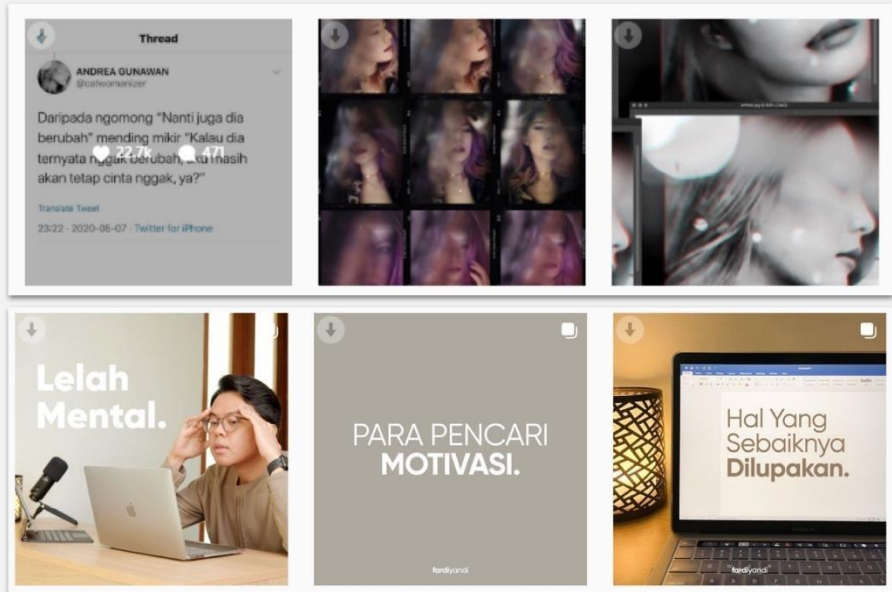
Thread

ANDREA GUNAWAN
@catwomanizer

Daripada ngomong "Nanti juga dia berubah" mending mikir "Kalau dia ternyata nggak berubah, aku masih akan tetap cinta nggak, ya?"

22.7k 471

Translate Tweet

23:22 · 2020-05-07 · Twitter for iPhone

Lelah Mental.

PARA PENCARI MOTIVASI.

fardiyandi

Hal Yang Sebaiknya Dilupakan.

fardiyandi